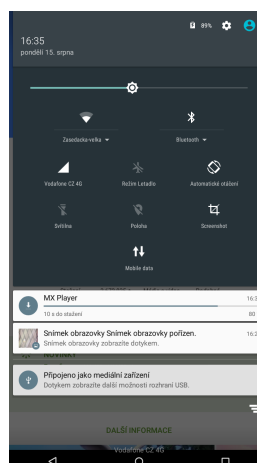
16:35
pondělí 15. srpna

89%

Zasedacka-velka

Bluetooth

Vodafone CZ 4G

Režim Letadlo

Automatické otočení

Svítilna

Poloha

Screenshot

Mobilní data

MX Player
10 s do stažení

16:3
80

Snímek obrazovky Snímek obrazovky pořízen.
Snímek obrazovky zobrazíte dotykem.

16:2

NOVINKY

Připojeno jako mediální zařízení
Dotykem zobrazíte další možnosti rozhraní USB.

DALŠÍ INFORMACE

Vodafone CZ 4G